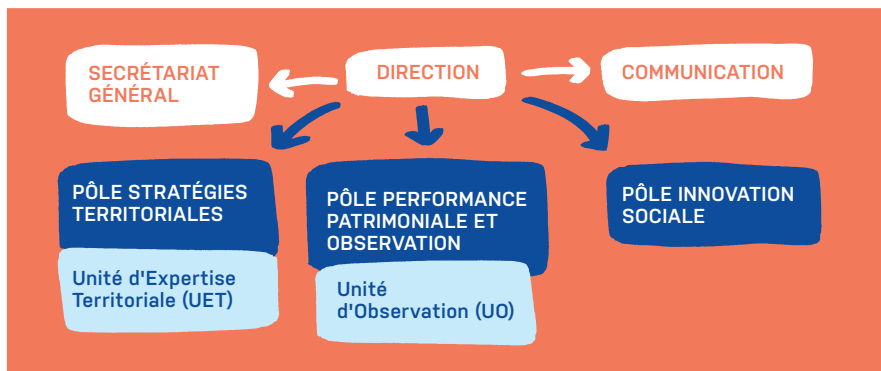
SECRÉTARIAT GÉNÉRAL

DIRECTION

COMMUNICATION

PÔLE STRATÉGIES TERRITORIALES

Unité d'Expertise Territoriale (UET)

PÔLE PERFORMANCE PATRIMONIALE ET OBSERVATION

Unité d'Observation (UO)

PÔLE INNOVATION SOCIALE